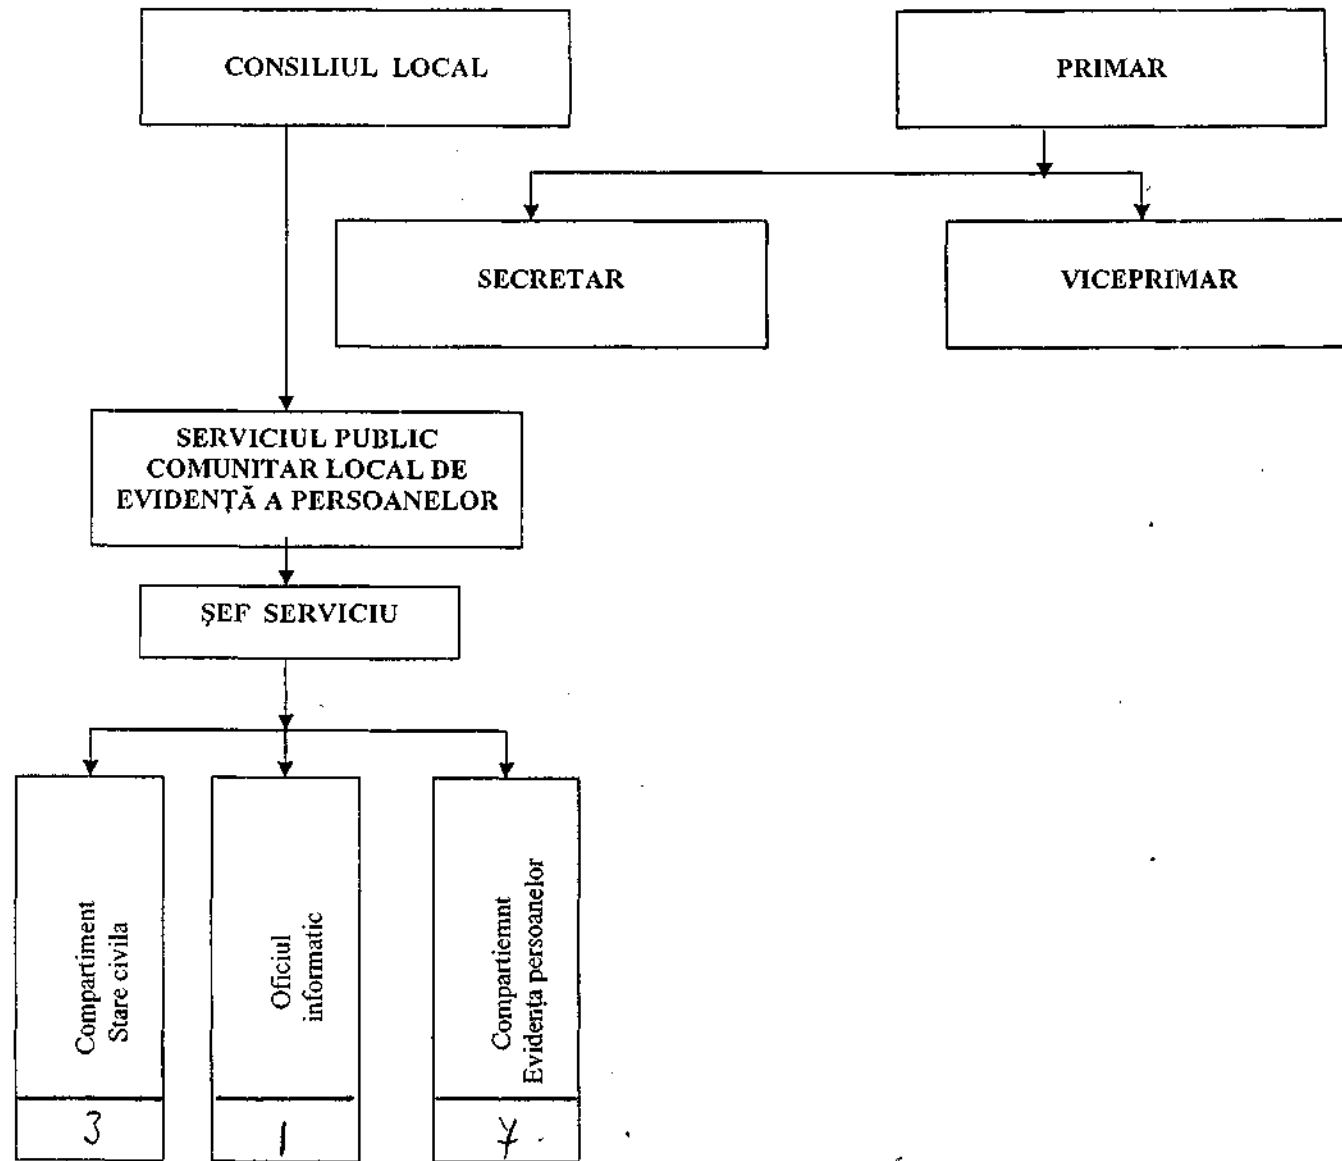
CONSILIUL LOCAL

PRIMAR

SECRETAR

VICEPRIMAR

SERVICIUL PUBLIC COMUNITAR LOCAL DE EVIDENȚĂ A PERSOANELOR

ŞEF SERVICIU

Compartiment Stare civila

3

Oficiul informatic

1

Compartiemnt Evidența persoanelor

4